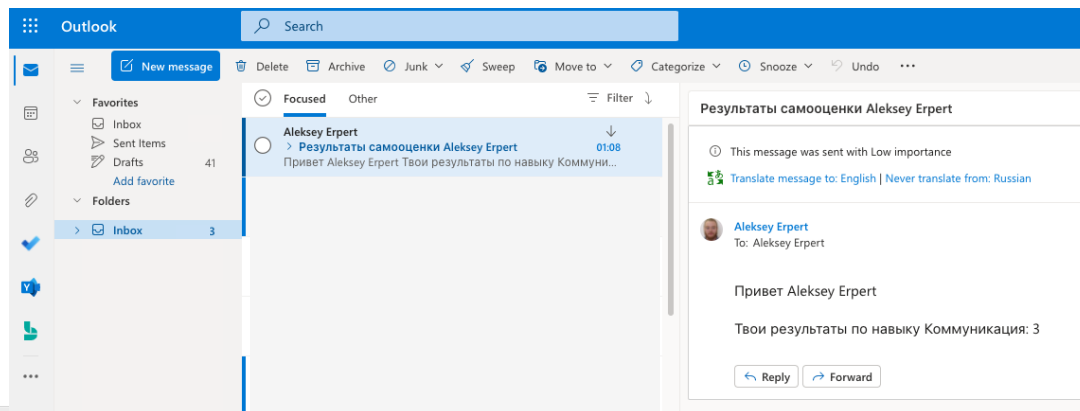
Outlook

Search

New message
Delete
Archive
Junk
Sweep
Move to
Categorize
Snooze
Undo
...

Favorites
Inbox
Sent Items
Drafts 41
Add favorite
Folders
Inbox 3

Focused
Other
Filter

Aleksey Erpert
Результаты самооценки Aleksey Erpert 01:08
Привет Aleksey Erpert Твои результаты по навыку Коммуни...

Результаты самооценки Aleksey Erpert

This message was sent with Low importance
Translate message to: English | Never translate from: Russian

Aleksey Erpert
To: Aleksey Erpert

Привет Aleksey Erpert

Твои результаты по навыку Коммуникация: 3

Reply
Forward